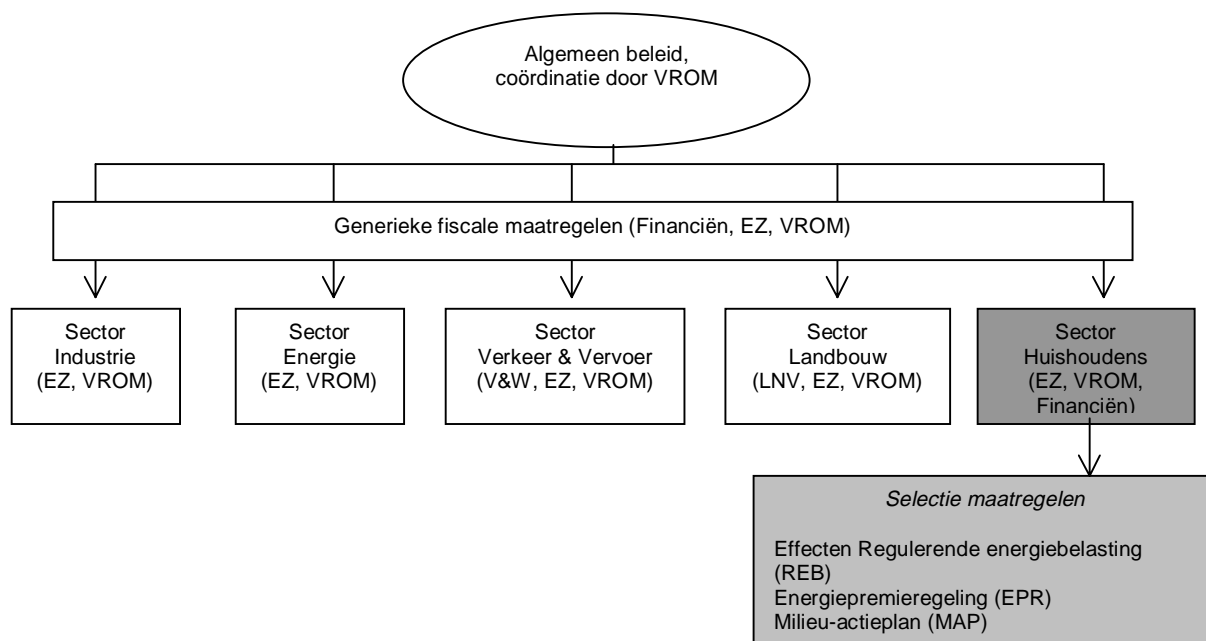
Algemeen beleid, coördinatie door VROM

Generieke fiscale maatregelen (Financiën, EZ, VROM)

Sector Industrie (EZ, VROM)

Sector Energie (EZ, VROM)

Sector Verkeer & Vervoer (V&W, EZ, VROM)

Sector Landbouw (LNV, EZ, VROM)

Sector Huishoudens (EZ, VROM, Financiën)

Selectie maatregelen

Effecten Regulerende energiebelasting (REB)
Energiepremieregeling (EPR)
Milieu-actieplan (MAP)